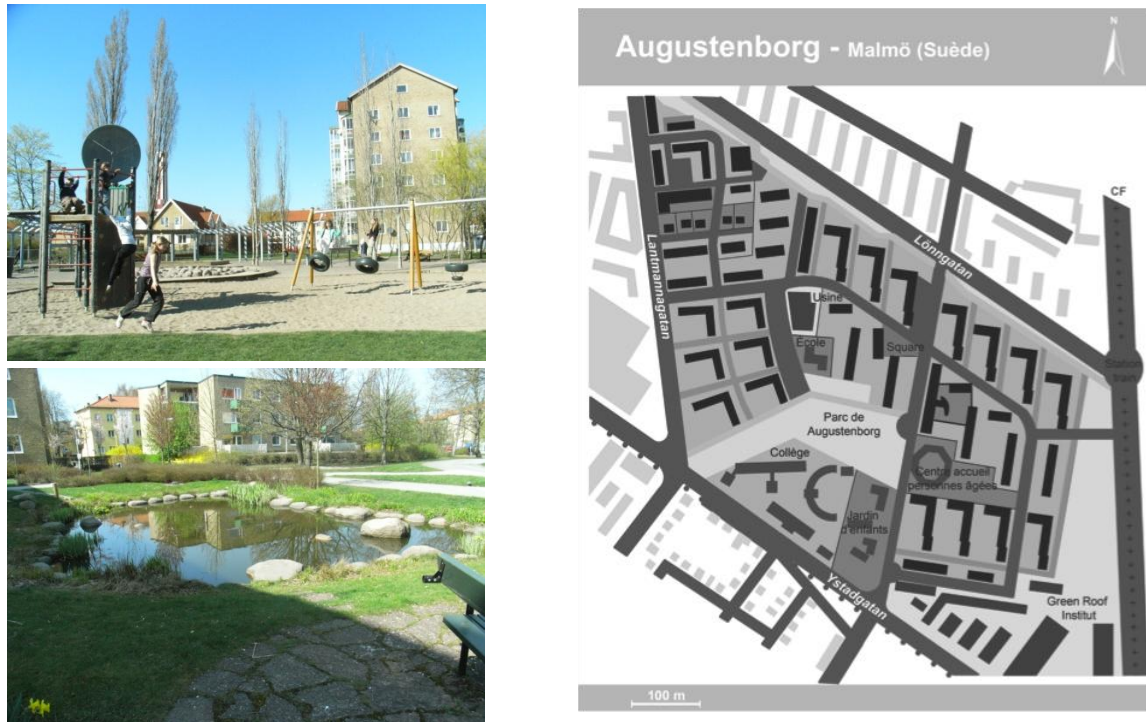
Augustenborg - Malmö (Suède)

N

CF

Lantmannagatan

Lönngatan

Usine

Ecole

Square

Station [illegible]

Parc de Augustenborg

Collège

Centre accueil personnes âgées

Jardin d'enfants

Ystadgatan

Green Roof Institut

100 m